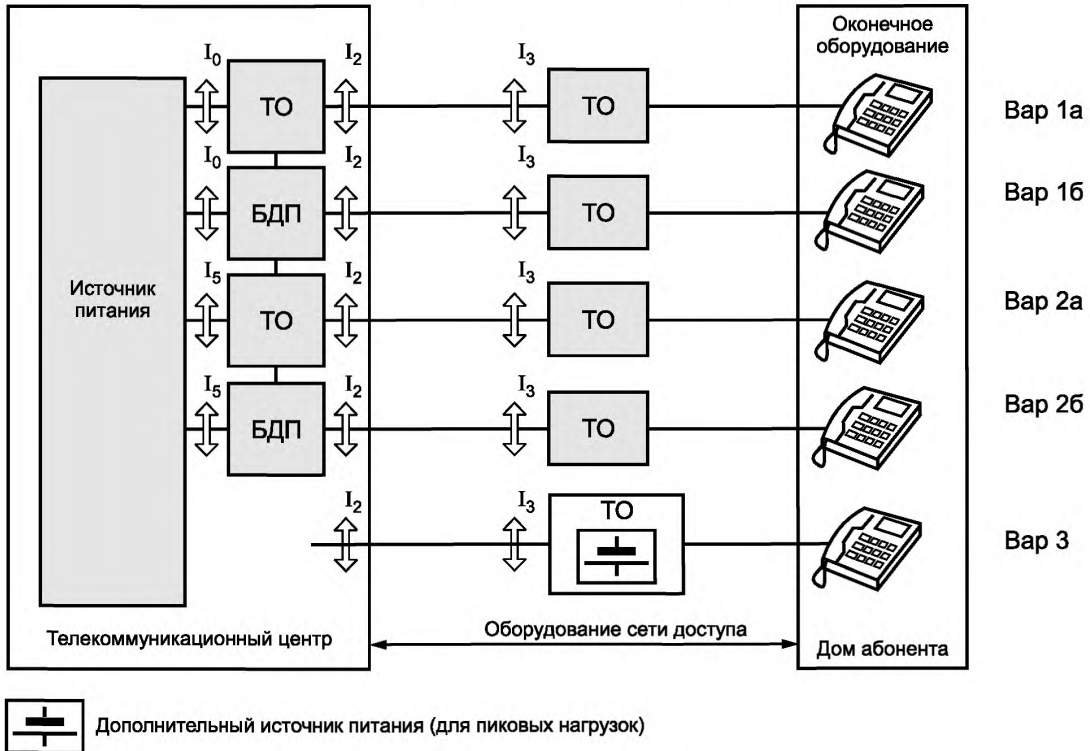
Оконечное оборудование

$I_0$ $I_2$ $I_3$
ТО ТО Вар 1а

$I_0$ $I_2$ $I_3$
БДП ТО Вар 1б

Источник питания

$I_5$ $I_2$ $I_3$
ТО ТО Вар 2а

$I_5$ $I_2$ $I_3$
БДП ТО Вар 2б

$I_2$ $I_3$
ТО Вар 3

Телекоммуникационный центр

Оборудование сети доступа

Дом абонента

Дополнительный источник питания (для пиковых нагрузок)